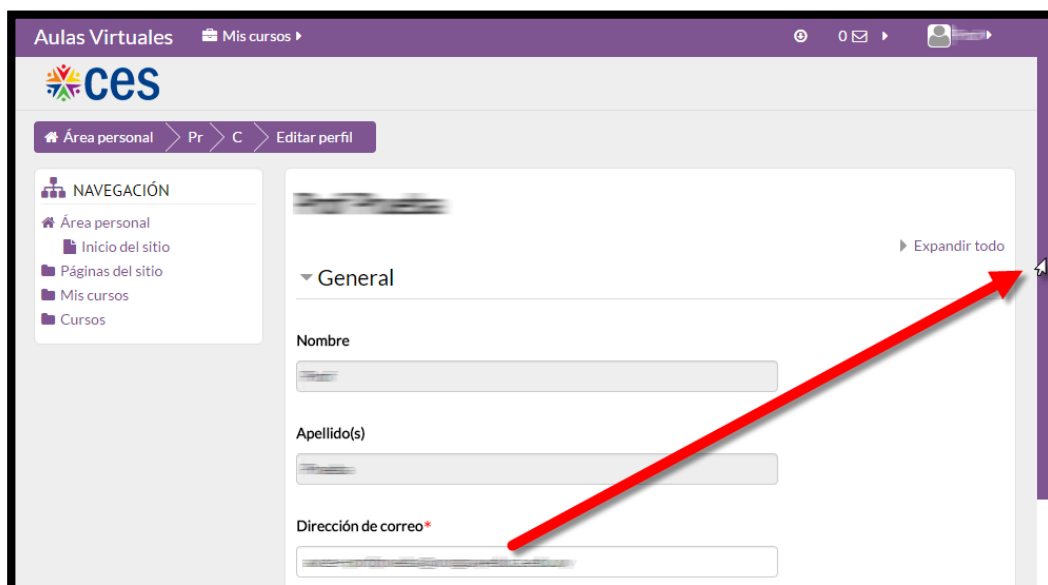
Aulas Virtuales Mis cursos

0

ces

Área personal Pr C Editar perfil

NAVEGACIÓN

Área personal

Inicio del sitio

Páginas del sitio

Mis cursos

Cursos

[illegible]

Expandir todo

General

Nombre

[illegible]

Apellido(s)

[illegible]

Dirección de correo*

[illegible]